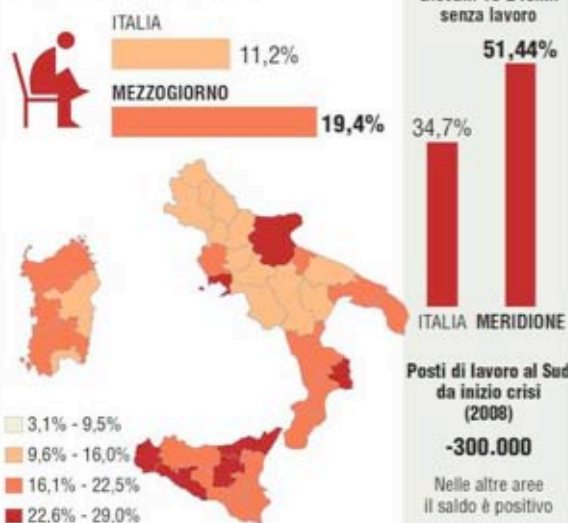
ITALIA
11,2%
MEZZOGIORNO
19,4%

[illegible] senza lavoro
51,44%
34,7%
ITALIA MERIDIONE

3,1% - 9,5%
9,6% - 16,0%
16,1% - 22,5%
22,6% - 29,0%

Posti di lavoro al Sud da inizio crisi (2008)
-300.000
Nelle altre aree il saldo è positivo